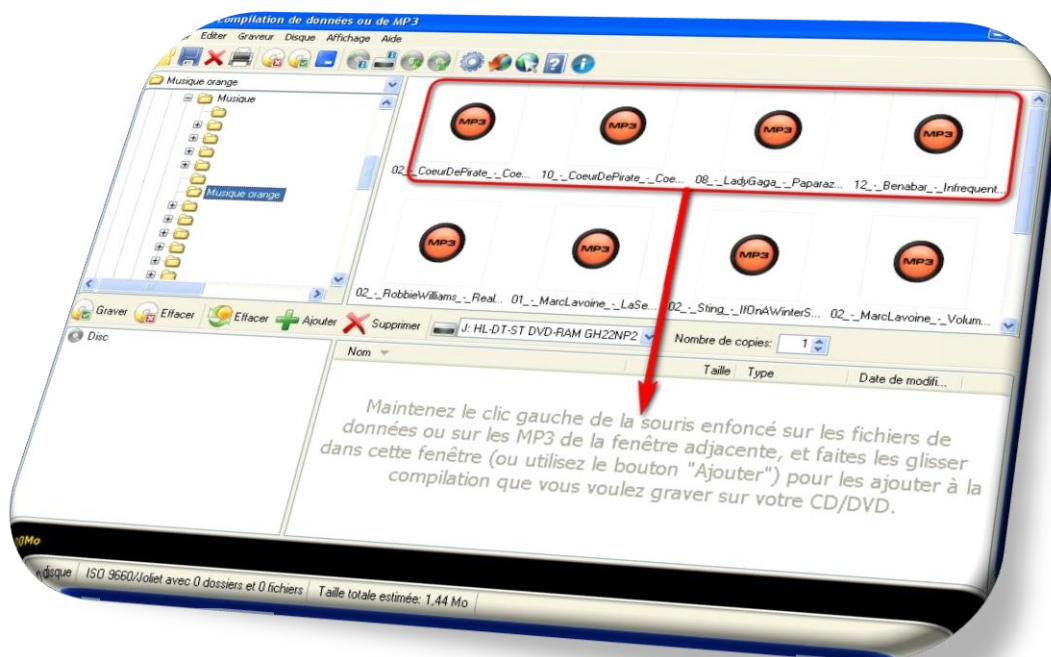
Compilation de données ou de MP3

Editer Graveur Disque Affichage Aide

Musique orange

Musique

Musique orange

MP3 MP3 MP3 MP3

02_-_CoeurDePirate_-_Coe... 10_-_CoeurDePirate_-_Coe... 08_-_LadyGaga_-_Paparaz... 12_-_Benabar_-_Infrequent...

MP3 MP3 MP3 MP3

02_-_RobbieWilliams_-_Real... 01_-_MarcLavoine_-_LaSe... 02_-_Sting_-_IfOnAWinterS... 02_-_MarcLavoine_-_Volum...

Graver Effacer Effacer Ajouter Supprimer J: HL-DT-ST DVD-RAM GH22NP2 Nombre de copies: 1

Disc

Nom

Taille Type Date de modifi...

Maintenez le clic gauche de la souris enfoncé sur les fichiers de données ou sur les MP3 de la fenêtre adjacente, et faites les glisser dans cette fenêtre (ou utilisez le bouton "Ajouter") pour les ajouter à la compilation que vous voulez graver sur votre CD/DVD.

0Mo

disque ISO 9660/Joliet avec 0 dossiers et 0 fichiers Taille totale estimée: 1,44 Mo